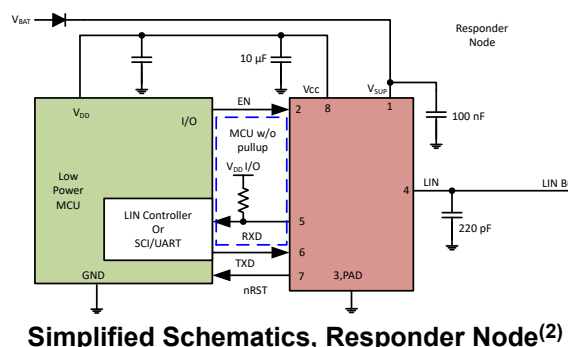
$V_{BAT}$

Responder Node

10 µF

Vcc

$V_{SUP}$

$V_{DD}$

I/O

EN

2

8

1

100 nF

MCU w/o pullup

$V_{DD}$ I/O

Low Power MCU

LIN Controller Or SCI/UART

5

RXD

4

LIN

LIN B

220 pF

6

TXD

GND

7

nRST

3,PAD

**Simplified Schematics, Responder Node$^{(2)}$**